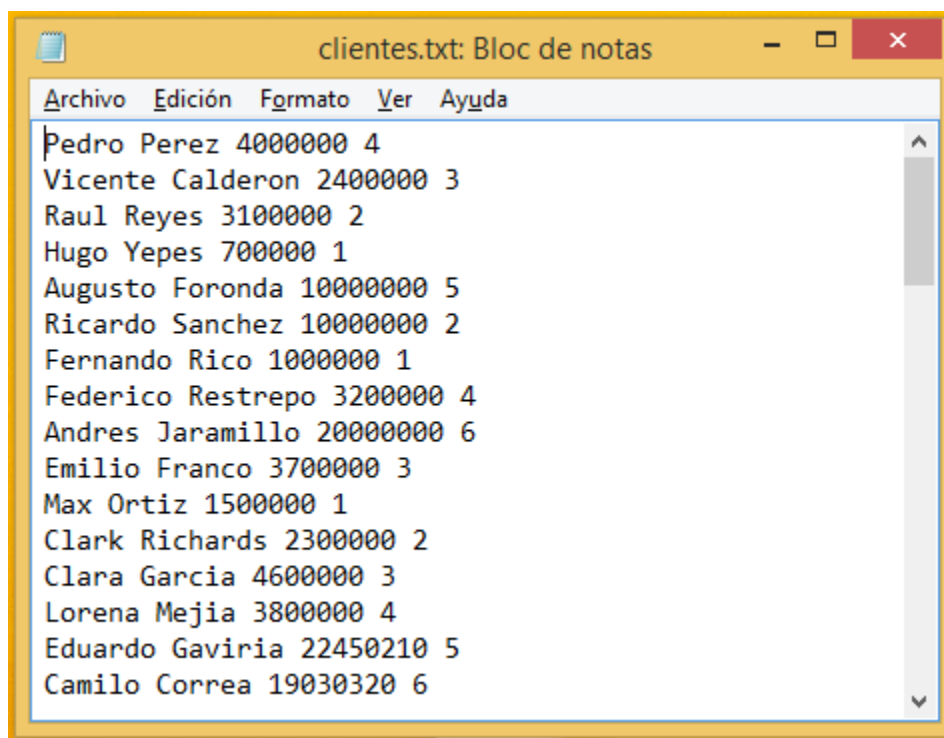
clientes.txt: Bloc de notas

Archivo Edición Formato Ver Ayuda

Pedro Perez 4000000 4
Vicente Calderon 2400000 3
Raul Reyes 3100000 2
Hugo Yepes 700000 1
Augusto Foronda 10000000 5
Ricardo Sanchez 10000000 2
Fernando Rico 1000000 1
Federico Restrepo 3200000 4
Andres Jaramillo 20000000 6
Emilio Franco 3700000 3
Max Ortiz 1500000 1
Clark Richards 2300000 2
Clara Garcia 4600000 3
Lorena Mejia 3800000 4
Eduardo Gaviria 22450210 5
Camilo Correa 19030320 6